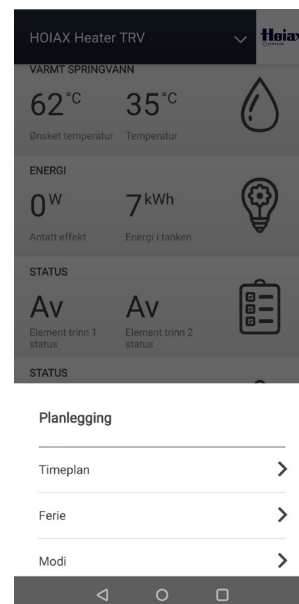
HOIAX Heater TRV

Høiax

VARMT SPRINGVANN

62 °C

Ønsket temperatur

35 °C

Temperatur

ENERGI

0 W

Antatt effekt

7 kWh

Energi i tanken

STATUS

Av

Element trinn 1 status

Av

Element trinn 2 status

STATUS

Planlegging

Timeplan

Ferie

Modi